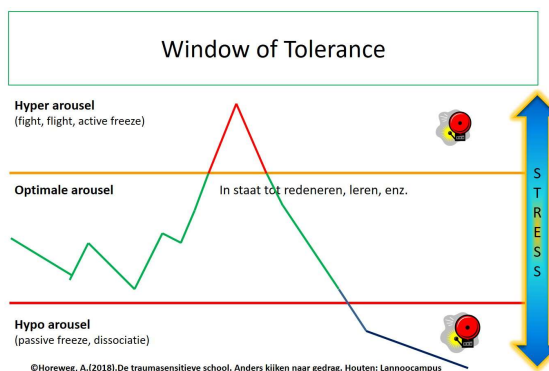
Window of Tolerance

Hyper arousel
(fight, flight, active freeze)

Optimale arousel

In staat tot redeneren, leren, enz.

Hypo arousel
(passive freeze, dissociatie)

S T R E S S

©Horeweg, A.(2018).De traumasensitieve school. Anders kijken naar gedrag. Houten: Lannoocampus